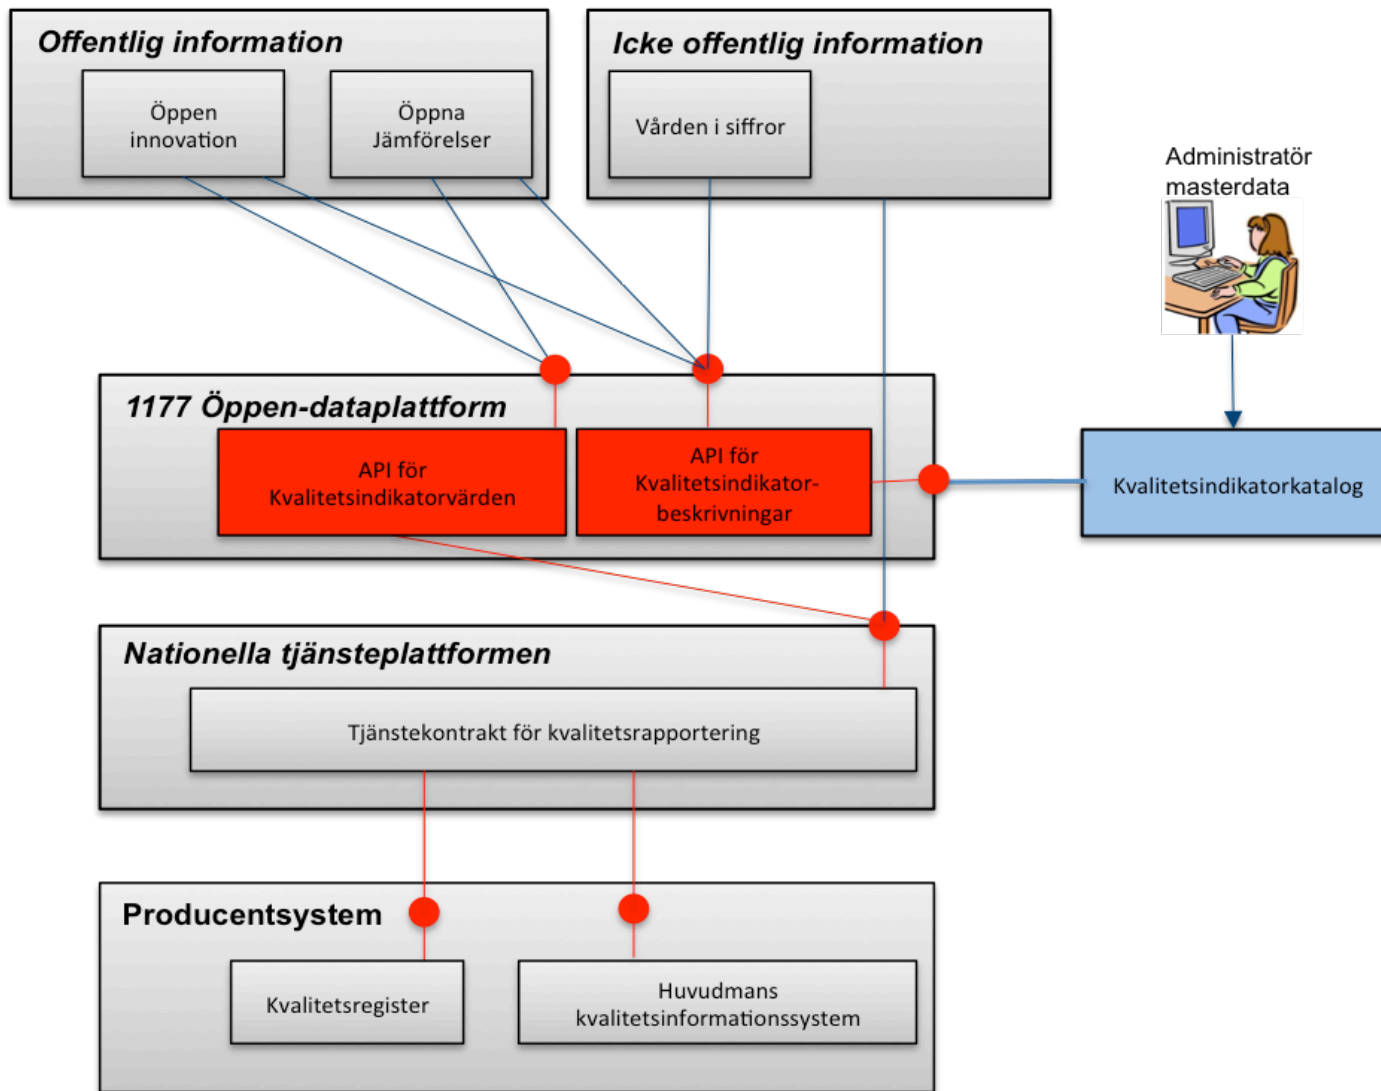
Offentlig information

Öppen innovation

Öppna Jämförelser

Icke offentlig information

Vården i siffror

Administratör masterdata

1177 Öppen-dataplattform

API för Kvalitetsindikatorvärden

API för Kvalitetsindikator-beskrivningar

Kvalitetsindikatorkatalog

Nationella tjänsteplattformen

Tjänstekontrakt för kvalitetsrapportering

Producentsystem

Kvalitetsregister

Huvudmans kvalitetsinformationssystem